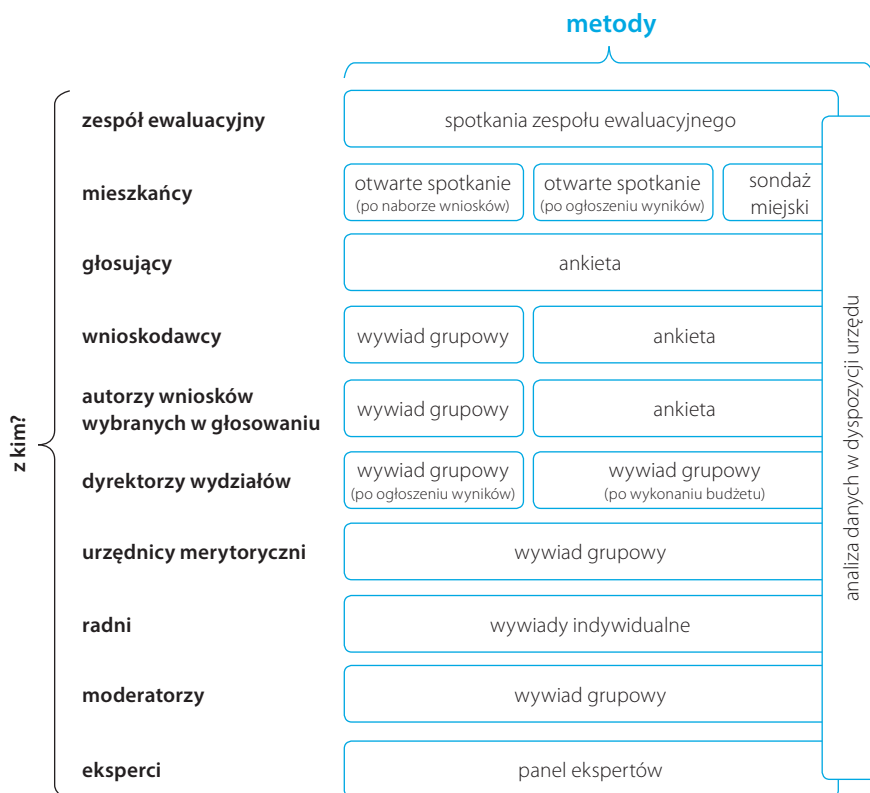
metody

z kim?

| | |
|---|---|
| zespół ewaluacyjny | spotkania zespołu ewaluacyjnego |
| mieszkańcy | otwarte spotkanie (po naborze wniosków) · otwarte spotkanie (po ogłoszeniu wyników) · sondaż miejski |
| głosujący | ankieta |
| wnioskodawcy | wywiad grupowy · ankieta |
| autorzy wniosków wybranych w głosowaniu | wywiad grupowy · ankieta |
| dyrektorzy wydziałów | wywiad grupowy (po ogłoszeniu wyników) · wywiad grupowy (po wykonaniu budżetu) |
| urzędnicy merytoryczni | wywiad grupowy |
| radni | wywiady indywidualne |
| moderatorzy | wywiad grupowy |
| eksperci | panel ekspertów |

analiza danych w dyspozycji urzędu